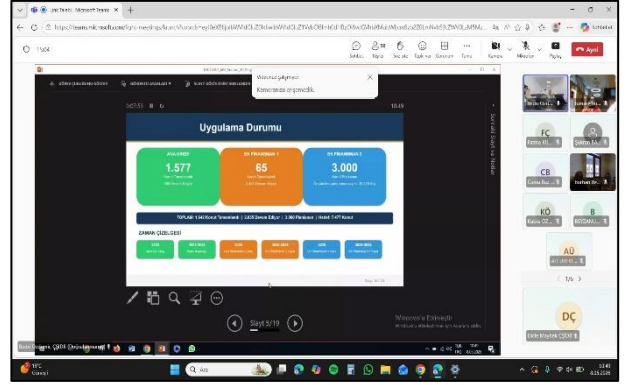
Microsoft Teams

https://teams.microsoft.com/light-meetings/launch?

11:04

Sohbet Kişiler Tepki ver Görünüm Notlar Kamera Mikrofon Paylaş Ayrıl

Mikrofon çalışmıyor
Kameranıza erişemedik.

Uygulama Durumu

1.577

65

3.000

ZAMAN ÇİZELGESİ

Slayt 5/19

Windows'u Etkinleştir

FÇ
CB
KÖ
B
AU
DÇ

1/6

18°C
Güneşli

Ara